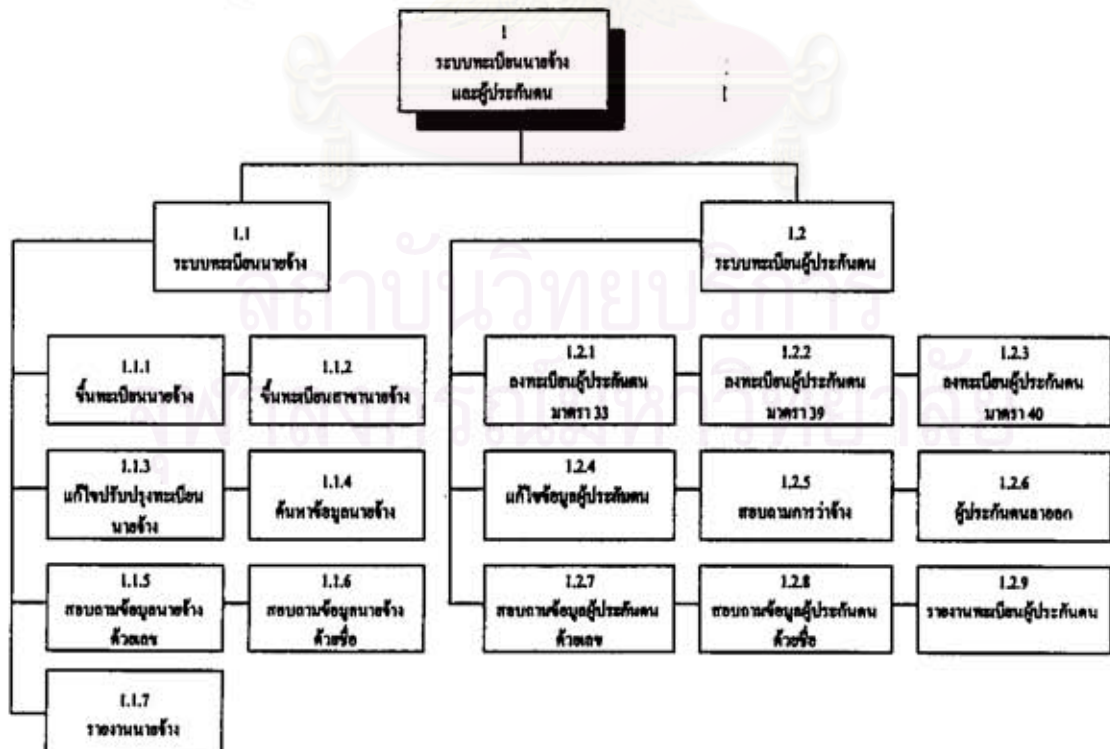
1
ระบบทะเบียนนายจ้าง และผู้ประกันตน

1.1
ระบบทะเบียนนายจ้าง

1.2
ระบบทะเบียนผู้ประกันตน

1.1.1
ขึ้นทะเบียนนายจ้าง

1.1.2
ขึ้นทะเบียนสาขานายจ้าง

1.1.3
แก้ไขปรับปรุงทะเบียนนายจ้าง

1.1.4
ค้นหาข้อมูลนายจ้าง

1.1.5
สอบถามข้อมูลนายจ้างด้วยเลข

1.1.6
สอบถามข้อมูลนายจ้างด้วยชื่อ

1.1.7
รายงานนายจ้าง

1.2.1
ลงทะเบียนผู้ประกันตน มาตรา 33

1.2.2
ลงทะเบียนผู้ประกันตน มาตรา 39

1.2.3
ลงทะเบียนผู้ประกันตน มาตรา 40

1.2.4
แก้ไขข้อมูลผู้ประกันตน

1.2.5
สอบถามการว่าจ้าง

1.2.6
ผู้ประกันตนลาออก

1.2.7
สอบถามข้อมูลผู้ประกันตนด้วยเลข

1.2.8
สอบถามข้อมูลผู้ประกันตนด้วยชื่อ

1.2.9
รายงานทะเบียนผู้ประกันตน

สถาบันวิทยบริการ
จุฬาลงกรณ์มหาวิทยาลัย